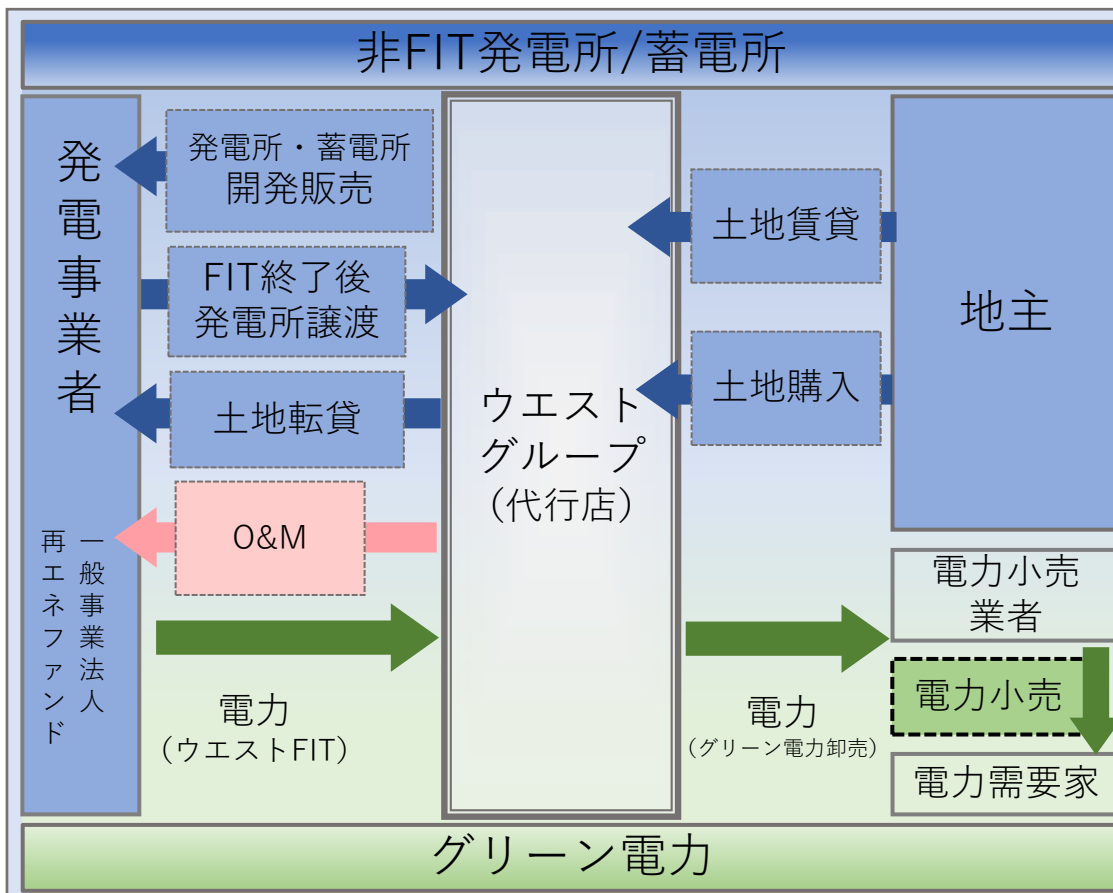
非FIT発電所/蓄電所

発電事業者

一般事業法人
再エネファンド

発電所・蓄電所
開発販売

FIT終了後
発電所譲渡

土地転貸

O&M

電力
（ウエストFIT）

ウエスト
グループ
（代行店）

土地賃貸

土地購入

地主

電力
（グリーン電力卸売）

電力小売
業者

電力小売

電力需要家

グリーン電力